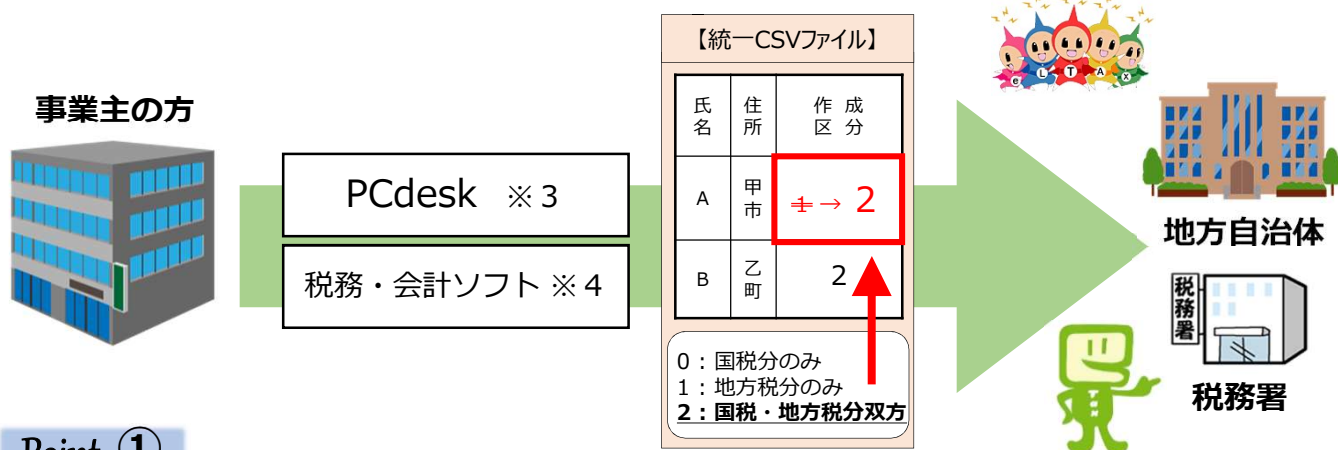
事業主の方

PCdesk ※3

税務・会計ソフト ※4

【統一CSVファイル】

| 氏名 | 住所 | 作成区分 |
|---|---|---|
| A | 甲市 | ~~1~~ → 2 |
| B | 乙町 | 2 |

0：国税分のみ
1：地方税分のみ
2：国税・地方税分双方

e L T A X

地方自治体

税務署

税務署

Point ①